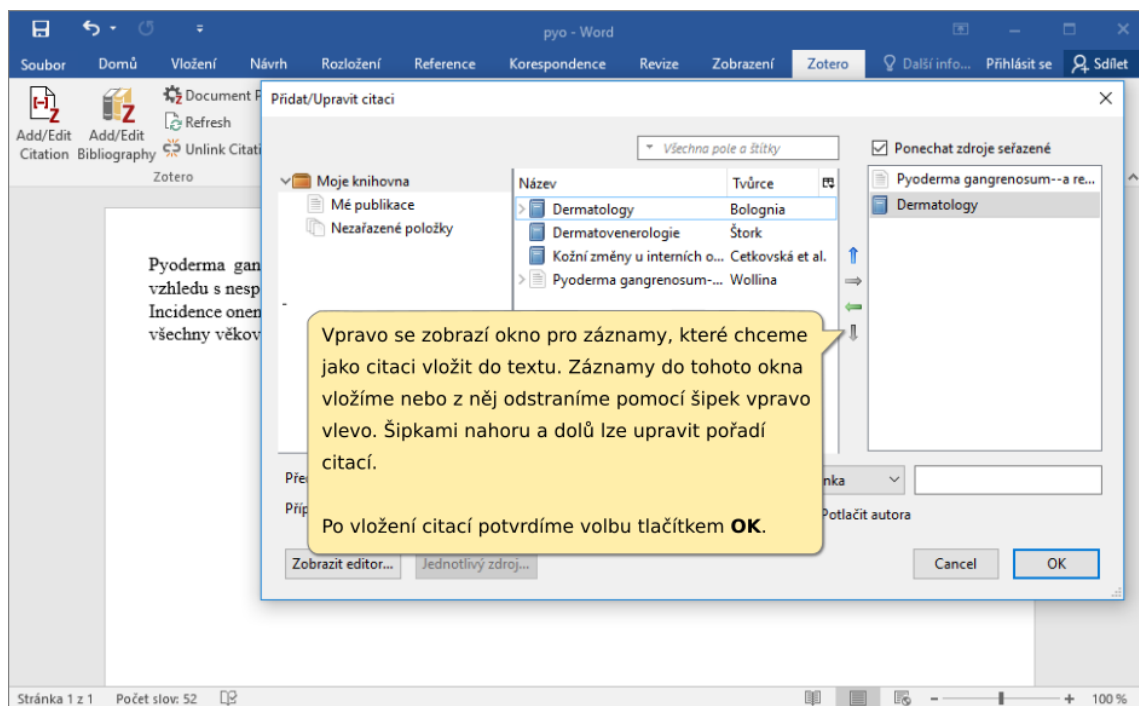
pyo - Word

Soubor Domů Vložení Návrh Rozložení Reference Korespondence Revize Zobrazení Zotero Další info... Přihlásit se Sdílet

Add/Edit Citation Add/Edit Bibliography Document P Refresh Unlink Citati Zotero

Přidat/Upravit citaci

Všechna pole a štítky

Ponechat zdroje seřazené

Moje knihovna
Mé publikace
Nezařazené položky

| Název | Tvůrce |
|---|---|
| Dermatology | Bolognia |
| Dermatovenerologie | Štork |
| Kožní změny u interních o... | Cetkovská et al. |
| Pyoderma gangrenosum-... | Wollina |

Pyoderma gangrenosum--a re...
Dermatology

Pyoderma gan vzhledu s nesp Incidence onen všechny věkov

Vpravo se zobrazí okno pro záznamy, které chceme jako citaci vložit do textu. Záznamy do tohoto okna vložíme nebo z něj odstraníme pomocí šipek vpravo vlevo. Šipkami nahoru a dolů lze upravit pořadí citací.

Po vložení citací potvrdíme volbu tlačítkem **OK**.

Pře
Příp
nka
Potlačit autora

Zobrazit editor... Jednotlivý zdroj... Cancel OK

Stránka 1 z 1 Počet slov: 52 100 %